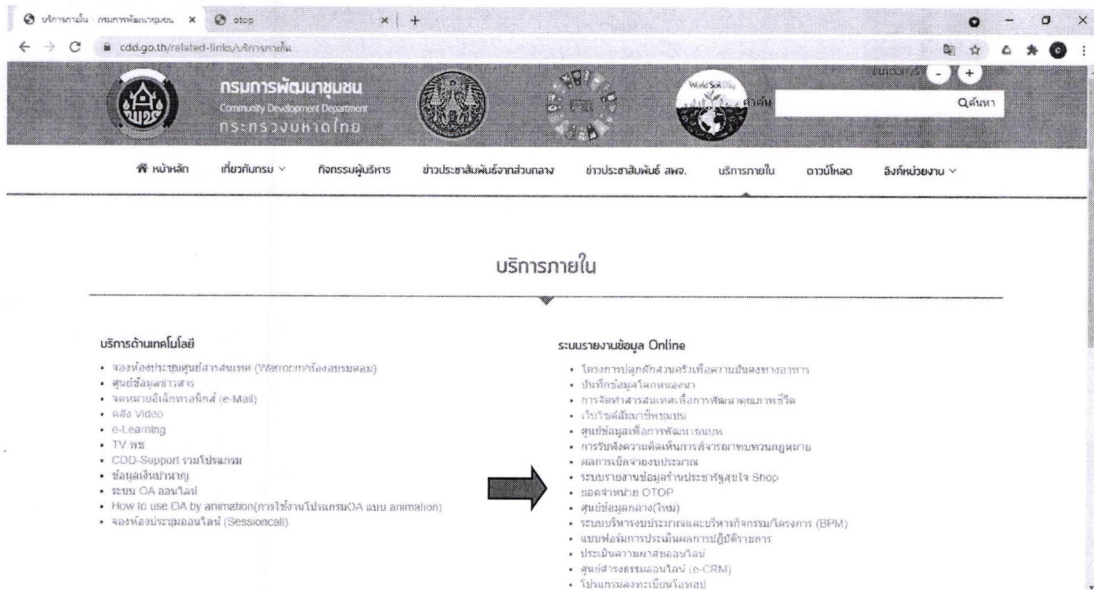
บริการภายใน - กรมการพัฒนาชุมชน × otop × +

cdd.go.th/related-links/บริการภายใน

กรมการพัฒนาชุมชน
Community Development Department
กระทรวงมหาดไทย

ค้นหา

หน้าหลัก
เกี่ยวกับกรม
กิจกรรมผู้บริหาร
ข่าวประชาสัมพันธ์จากส่วนกลาง
ข่าวประชาสัมพันธ์ สพจ.
บริการภายใน
ดาวน์โหลด
ลิงก์หน่วยงาน

บริการภายใน

บริการด้านเทคโนโลยี
• จองห้องประชุมศูนย์สารสนเทศ (Warroomการส่องสรรพหอม)
• ศูนย์ข้อมูลข่าวสาร
• จดหมายอิเล็กทรอนิกส์ (e-Mail)
• คลัง Video
• e-Learning
• TV พช.
• CDD-Support รวมโปรแกรม
• ข้อมูลเงินบำนาญ
• ระบบ OA ออนไลน์
• How to use OA by animation(การใช้งานโปรแกรมOA แบบ animation)
• จองห้องประชุมออนไลน์ (Sessioncall)

ระบบรายงานข้อมูล Online
• โครงการปลูกผักสวนครัวเพื่อความมั่นคงทางอาหาร
• บันทึกข้อมูลโคกหนองนา
• การจัดทำสารสนเทศเพื่อการพัฒนาคุณภาพชีวิต
• เว็บไซต์สัมมาชีพชุมชน
• ศูนย์ข้อมูลเพื่อการพัฒนาชนบท
• การรับฟังความคิดเห็นการพิจารณาทบทวนกฎหมาย
• ผลการเบิกจ่ายงบประมาณ
• ระบบรายงานข้อมูลร้านประชารัฐสุขใจ Shop
• ยอดจำหน่าย OTOP
• ศูนย์ข้อมูลกลาง(ใหม่)
• ระบบบริหารงบประมาณและบริหารกิจกรรม/โครงการ (BPM)
• แบบฟอร์มการประเมินผลการปฏิบัติราชการ
• ประเมินความผาสุขออนไลน์
• ศูนย์สารธรรมออนไลน์ (e-CRM)
• โปรแกรมลงทะเบียนโอทอป